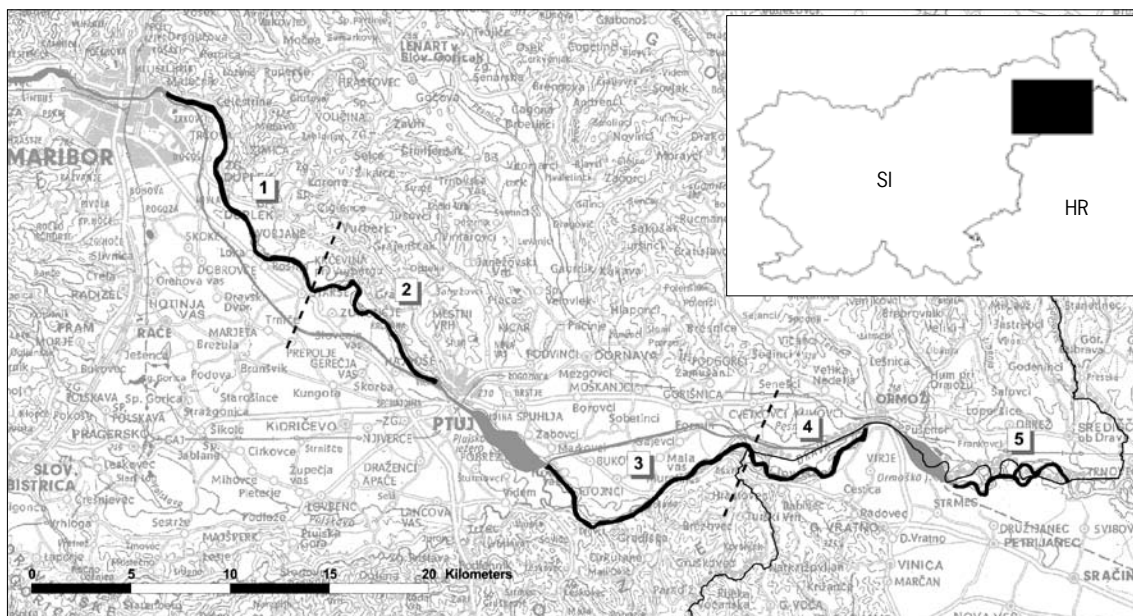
SI

HR

MARIBOR

LENART v Slov. Goricah

DUPLEK

1

2

3

4

5

PTUJ

ORMOŽ

KIDRIČEVO

RAČE

FRAM

HOTINJA VAS

PRAGERSKO

SLOV. BISTRICA

MARJETA

DORNAVA

GORIŠNICA

MOŠKANJCI

VINICA

MARČAN

SREDIŠČE ob Dravi

PETRIJANEC

DRUŽIJANEC

SVIBOVEC

SRAČINEC

STRMEC

TRNOVEC

0

5

10

15

20 Kilometers